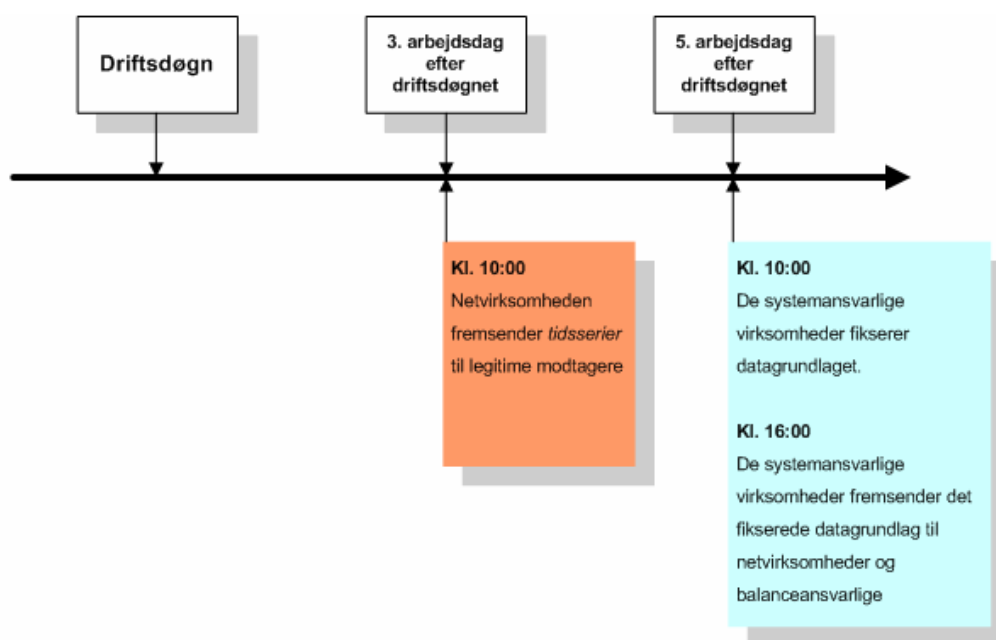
Driftsdøgn

3. arbejdsdag efter driftsdøgnet

5. arbejdsdag efter driftsdøgnet

Kl. 10:00
Netvirksomheden fremsender tidsserier til legitime modtagere

Kl. 10:00
De systemansvarlige virksomheder fikserer datagrundlaget.

Kl. 16:00
De systemansvarlige virksomheder fremsender det fikserede datagrundlag til netvirksomheder og balanceansvarlige